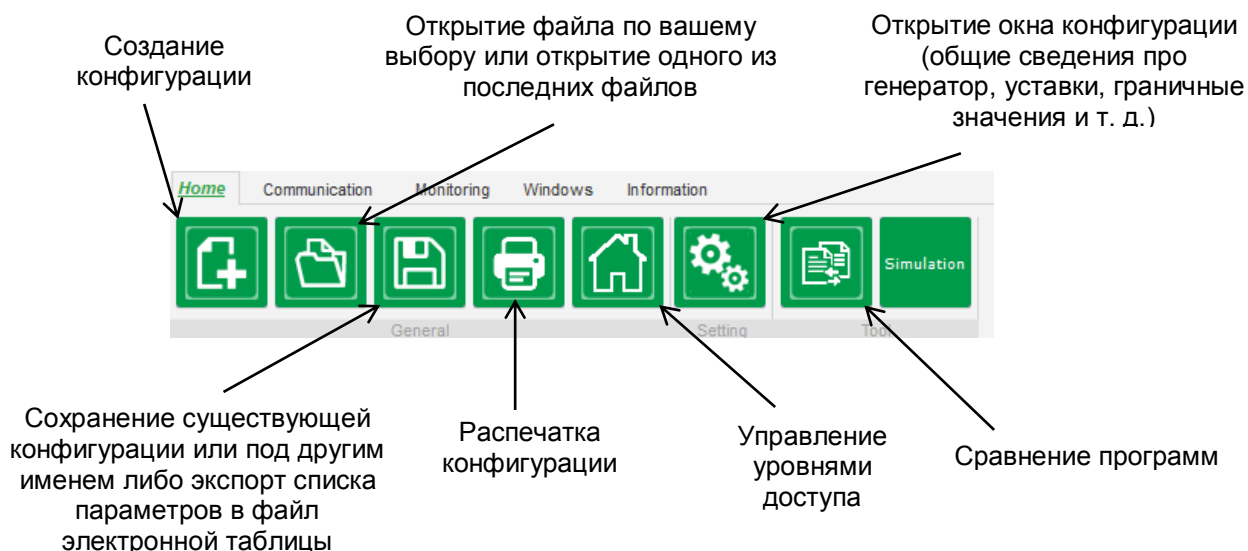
Создание конфигурации

Открытие файла по вашему выбору или открытие одного из последних файлов

Открытие окна конфигурации (общие сведения про генератор, уставки, граничные значения и т. д.)

Home  Communication  Monitoring  Windows  Information

Simulation

General  Setting  Tools

Сохранение существующей конфигурации или под другим именем либо экспорт списка параметров в файл электронной таблицы

Распечатка конфигурации

Управление уровнями доступа

Сравнение программ